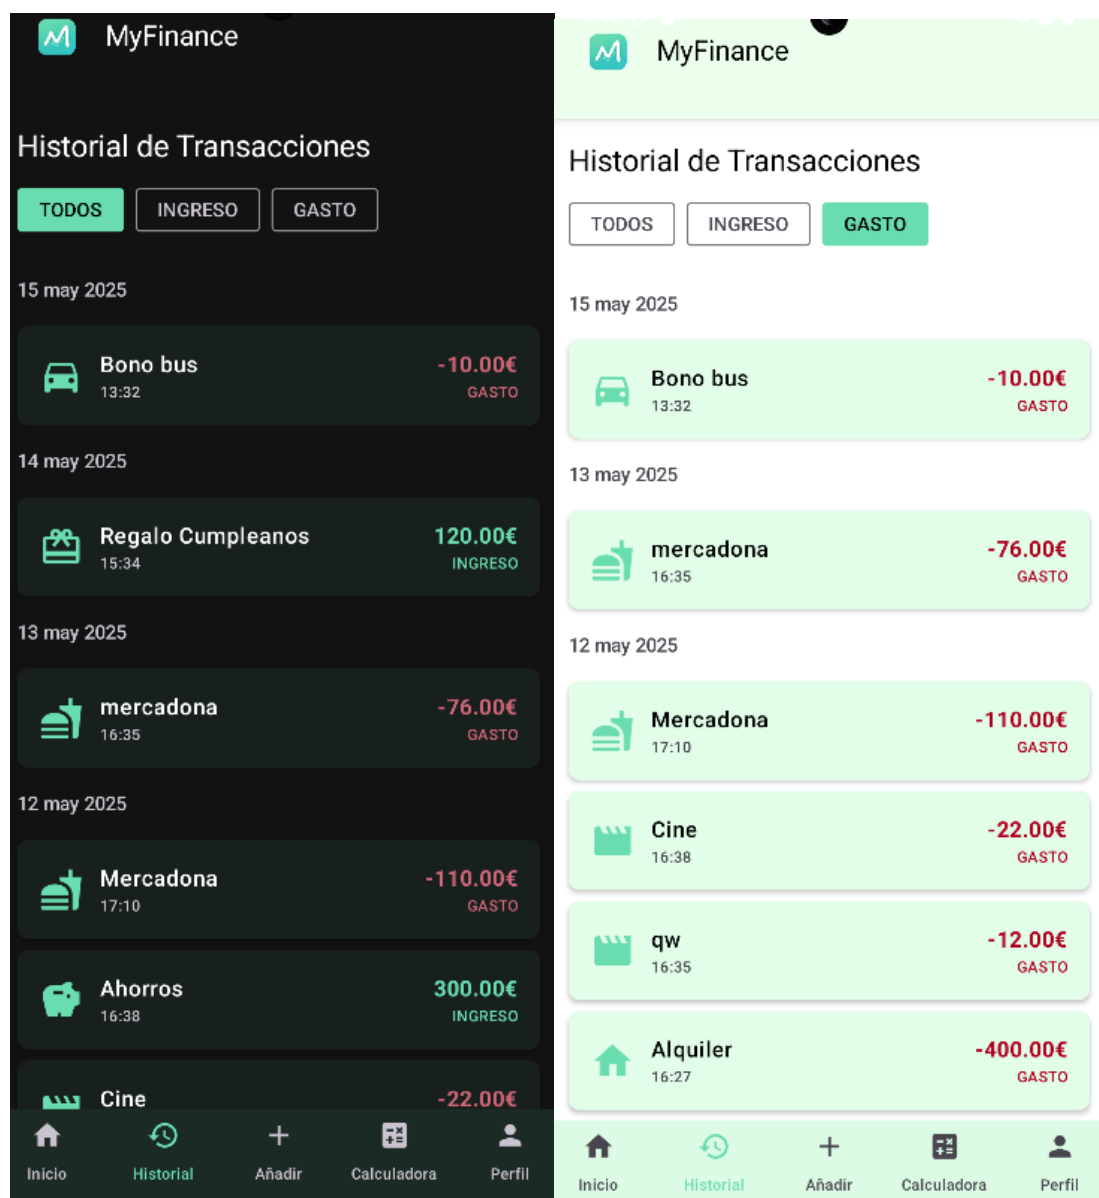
MyFinance

Historial de Transacciones

TODOS INGRESO GASTO

15 may 2025

Bono bus
13:32
-10.00€
GASTO

14 may 2025

Regalo Cumpleanos
15:34
120.00€
INGRESO

13 may 2025

mercadona
16:35
-76.00€
GASTO

12 may 2025

Mercadona
17:10
-110.00€
GASTO

Ahorros
16:38
300.00€
INGRESO

Cine
-22.00€

Inicio Historial Añadir Calculadora Perfil

MyFinance

Historial de Transacciones

TODOS INGRESO GASTO

15 may 2025

Bono bus
13:32
-10.00€
GASTO

13 may 2025

mercadona
16:35
-76.00€
GASTO

12 may 2025

Mercadona
17:10
-110.00€
GASTO

Cine
16:38
-22.00€
GASTO

qw
16:35
-12.00€
GASTO

Alquiler
16:27
-400.00€
GASTO

Inicio Historial Añadir Calculadora Perfil